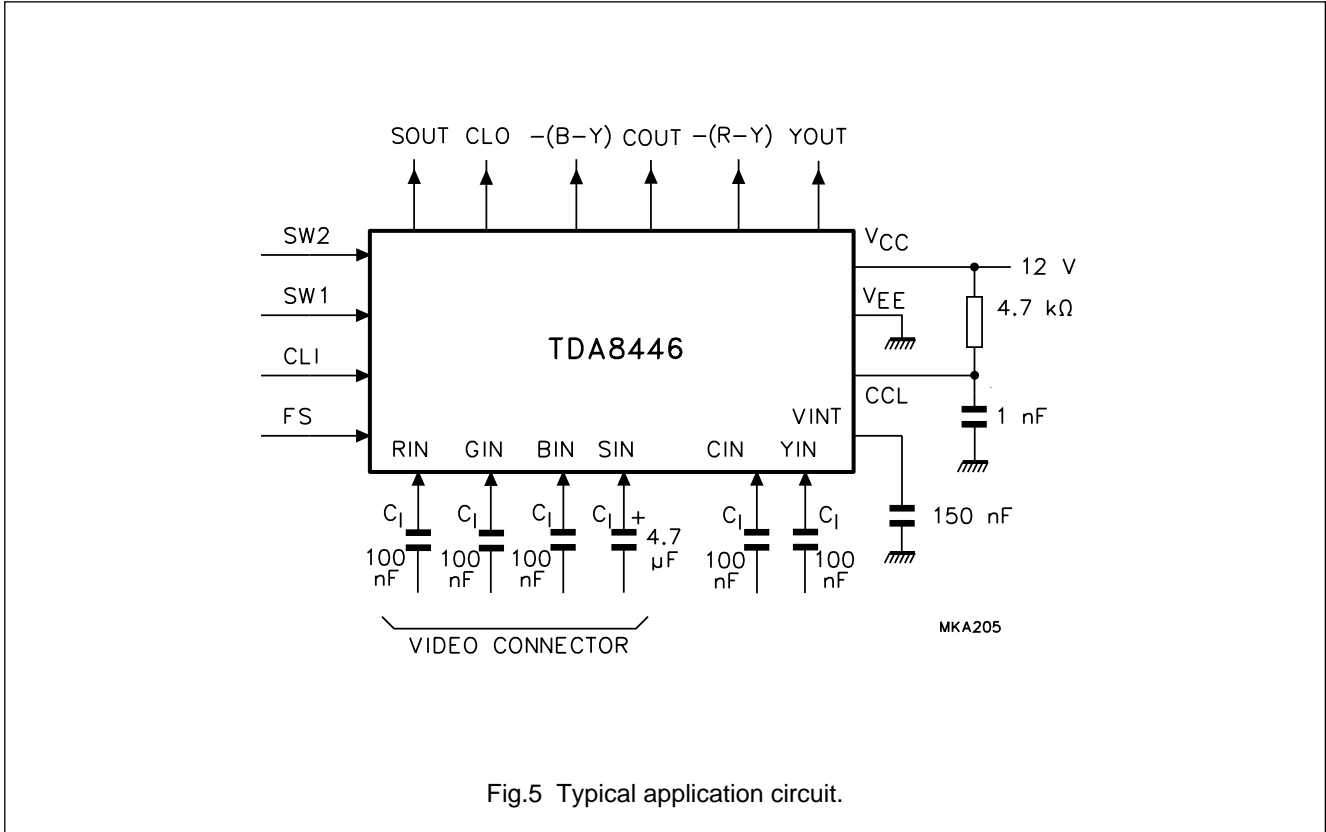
SOUT CLO −(B−Y) COUT −(R−Y) YOUT

SW2

SW1

CLI

FS

TDA8446

$V_{CC}$

12 V

$V_{EE}$

4.7 kΩ

CCL

1 nF

VINT

RIN GIN BIN SIN CIN YIN

$C_I$ 100 nF

$C_I$ 100 nF

$C_I$ 100 nF

$C_I$ + 4.7 μF

$C_I$ 100 nF

$C_I$ 100 nF

150 nF

VIDEO CONNECTOR

MKA205

Fig.5 Typical application circuit.